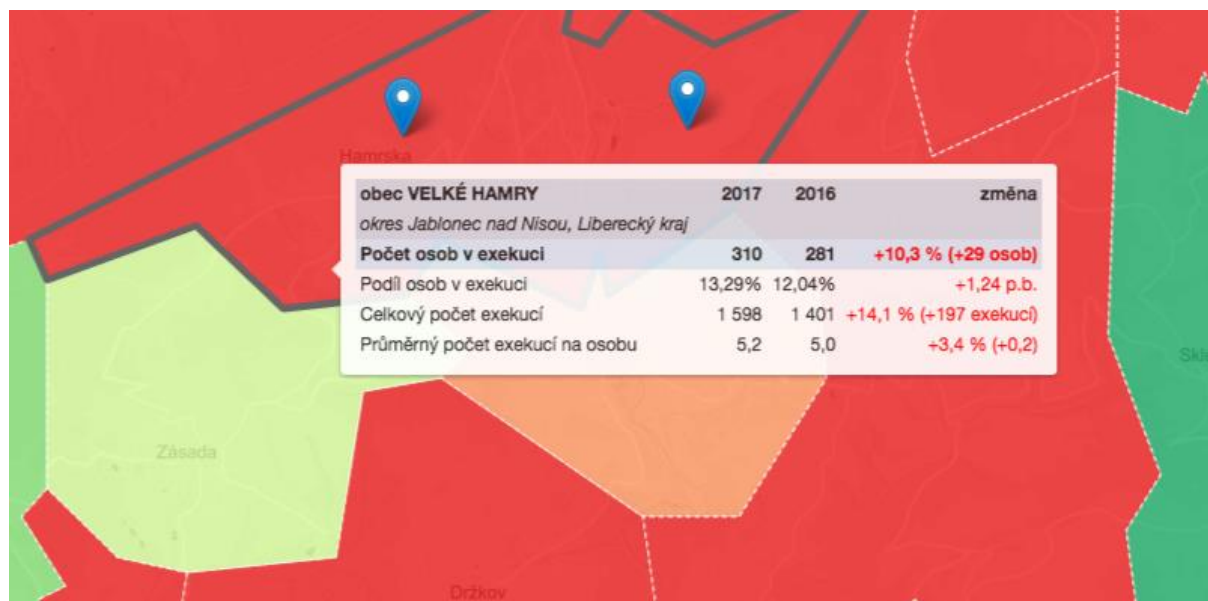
Hamrska

| obec VELKÉ HAMRY | 2017 | 2016 | změna |
|---|---|---|---|
| okres Jablonec nad Nisou, Liberecký kraj | | | |
| Počet osob v exekuci | 310 | 281 | +10,3 % (+29 osob) |
| Podíl osob v exekuci | 13,29% | 12,04% | +1,24 p.b. |
| Celkový počet exekucí | 1 598 | 1 401 | +14,1 % (+197 exekucí) |
| Průměrný počet exekucí na osobu | 5,2 | 5,0 | +3,4 % (+0,2) |

Zásada

Držkov

Skl